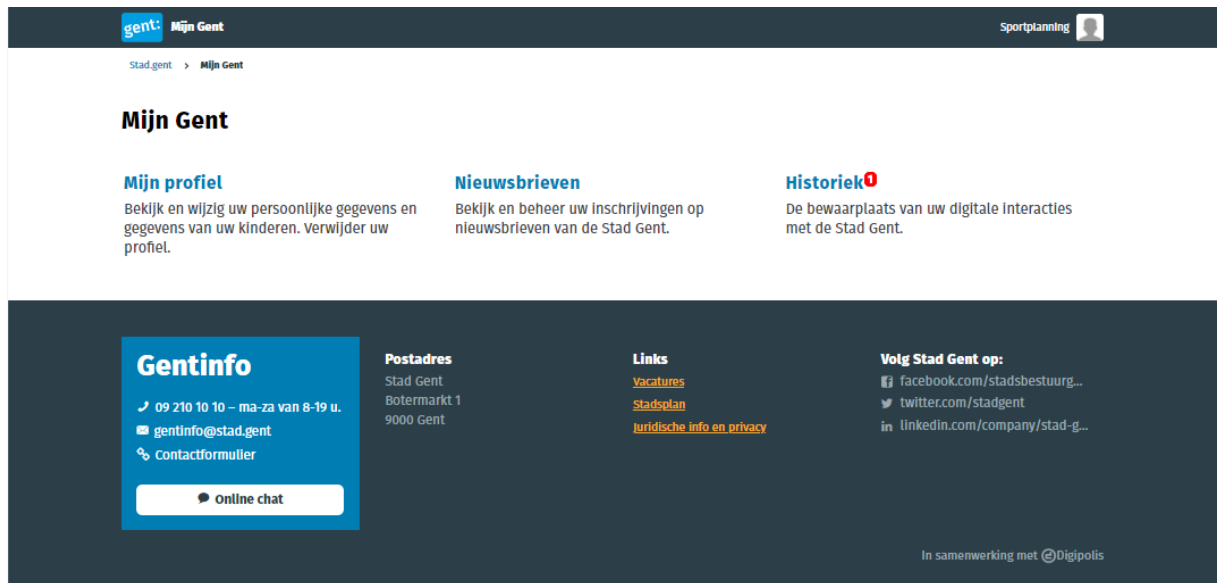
gent: Mijn Gent

Sportplanning

Stad.gent > Mijn Gent

Mijn Gent

Mijn profiel
Bekijk en wijzig uw persoonlijke gegevens en gegevens van uw kinderen. Verwijder uw profiel.

Nieuwsbrieven
Bekijk en beheer uw inschrijvingen op nieuwsbrieven van de Stad Gent.

Historiek 1
De bewaarplaats van uw digitale interacties met de Stad Gent.

Gentinfo
09 210 10 10 – ma-za van 8-19 u.
gentinfo@stad.gent
Contactformulier

Online chat

Postadres
Stad Gent
Botermarkt 1
9000 Gent

Links
Vacatures
Stadsplan
Juridische info en privacy

Volg Stad Gent op:
facebook.com/stadsbestuurg...
twitter.com/stadgent
linkedin.com/company/stad-g...

In samenwerking met Digipolis